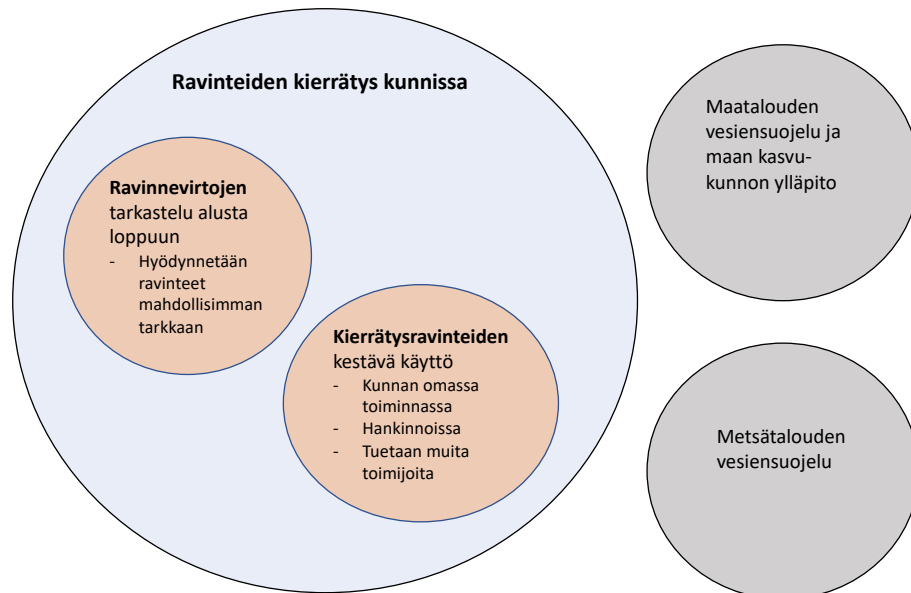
Ravinteiden kierrätys kunnissa

**Ravinnevirtojen** tarkastelu alusta loppuun
- Hyödynnetään ravinteet mahdollisimman tarkkaan

**Kierrätysravinteiden** kestävä käyttö
- Kunnan omassa toiminnassa
- Hankinnoissa
- Tuetaan muita toimijoita

Maatalouden vesiensuojelu ja maan kasvukunnon ylläpito

Metsätalouden vesiensuojelu